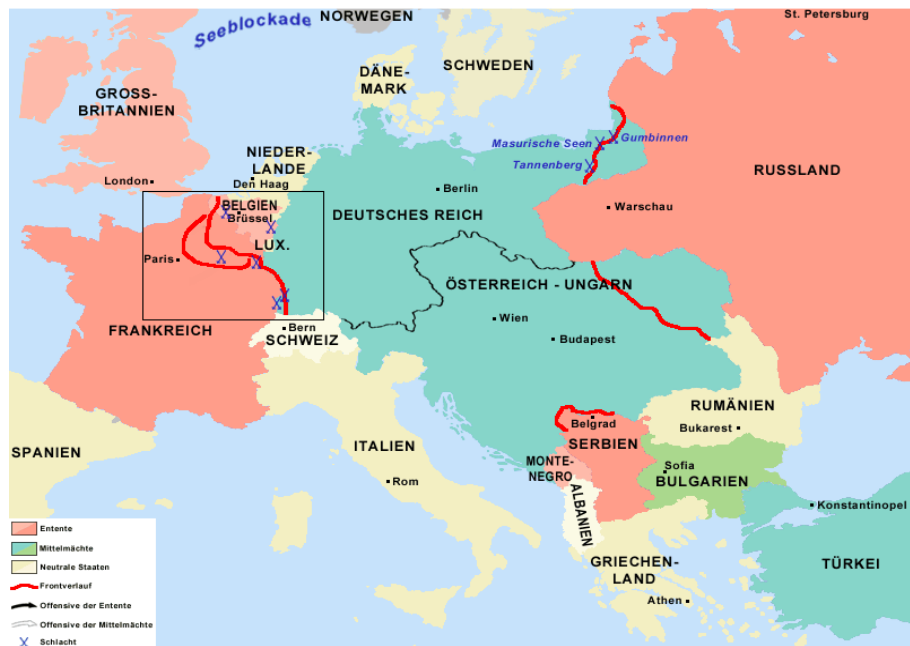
Seeblockade
NORWEGEN
St. Petersburg
DÄNEMARK
SCHWEDEN
GROSSBRITANNIEN
NIEDERLANDE
Masurische Seen
Gumbinnen
Tannenberg
RUSSLAND
London
Den Haag
Berlin
BELGIEN
Brüssel
DEUTSCHES REICH
Warschau
Paris
LUX.
ÖSTERREICH - UNGARN
Wien
Bern
SCHWEIZ
FRANKREICH
Budapest
RUMÄNIEN
Belgrad
Bukarest
SPANIEN
ITALIEN
SERBIEN
MONTENEGRO
Sofia
BULGARIEN
Rom
ALBANIEN
Konstantinopel
TÜRKEI
GRIECHENLAND
Athen
Entente
Mittelmächte
Neutrale Staaten
Frontverlauf
Offensive der Entente
Offensive der Mittelmächte
Schlacht